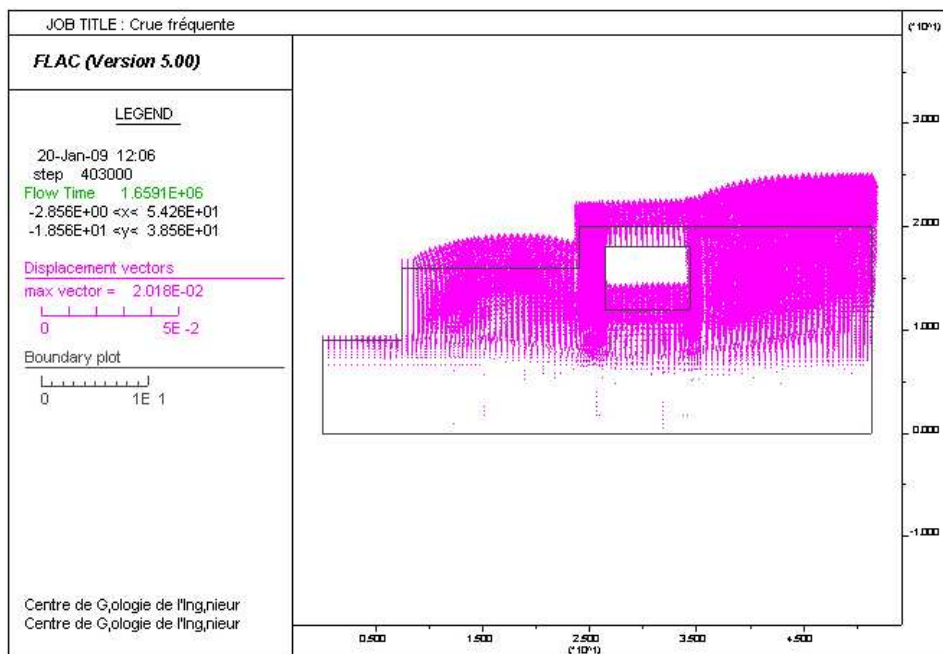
JOB TITLE : Crue fréquente

(*10^1)

FLAC (Version 5.00)

LEGEND

20-Jan-09 12:06
step 403000
Flow Time 1.6591E+06
-2.856E+00 <x< 5.426E+01
-1.856E+01 <y< 3.856E+01

Displacement vectors
max vector = 2.018E-02
0 5E -2

Boundary plot
0 1E 1

Centre de G,ologie de l'Ing,nieur
Centre de G,ologie de l'Ing,nieur

3.000
2.000
1.000
0.000
-1.000

0.500 1.500 2.500 (*10^1) 3.500 4.500